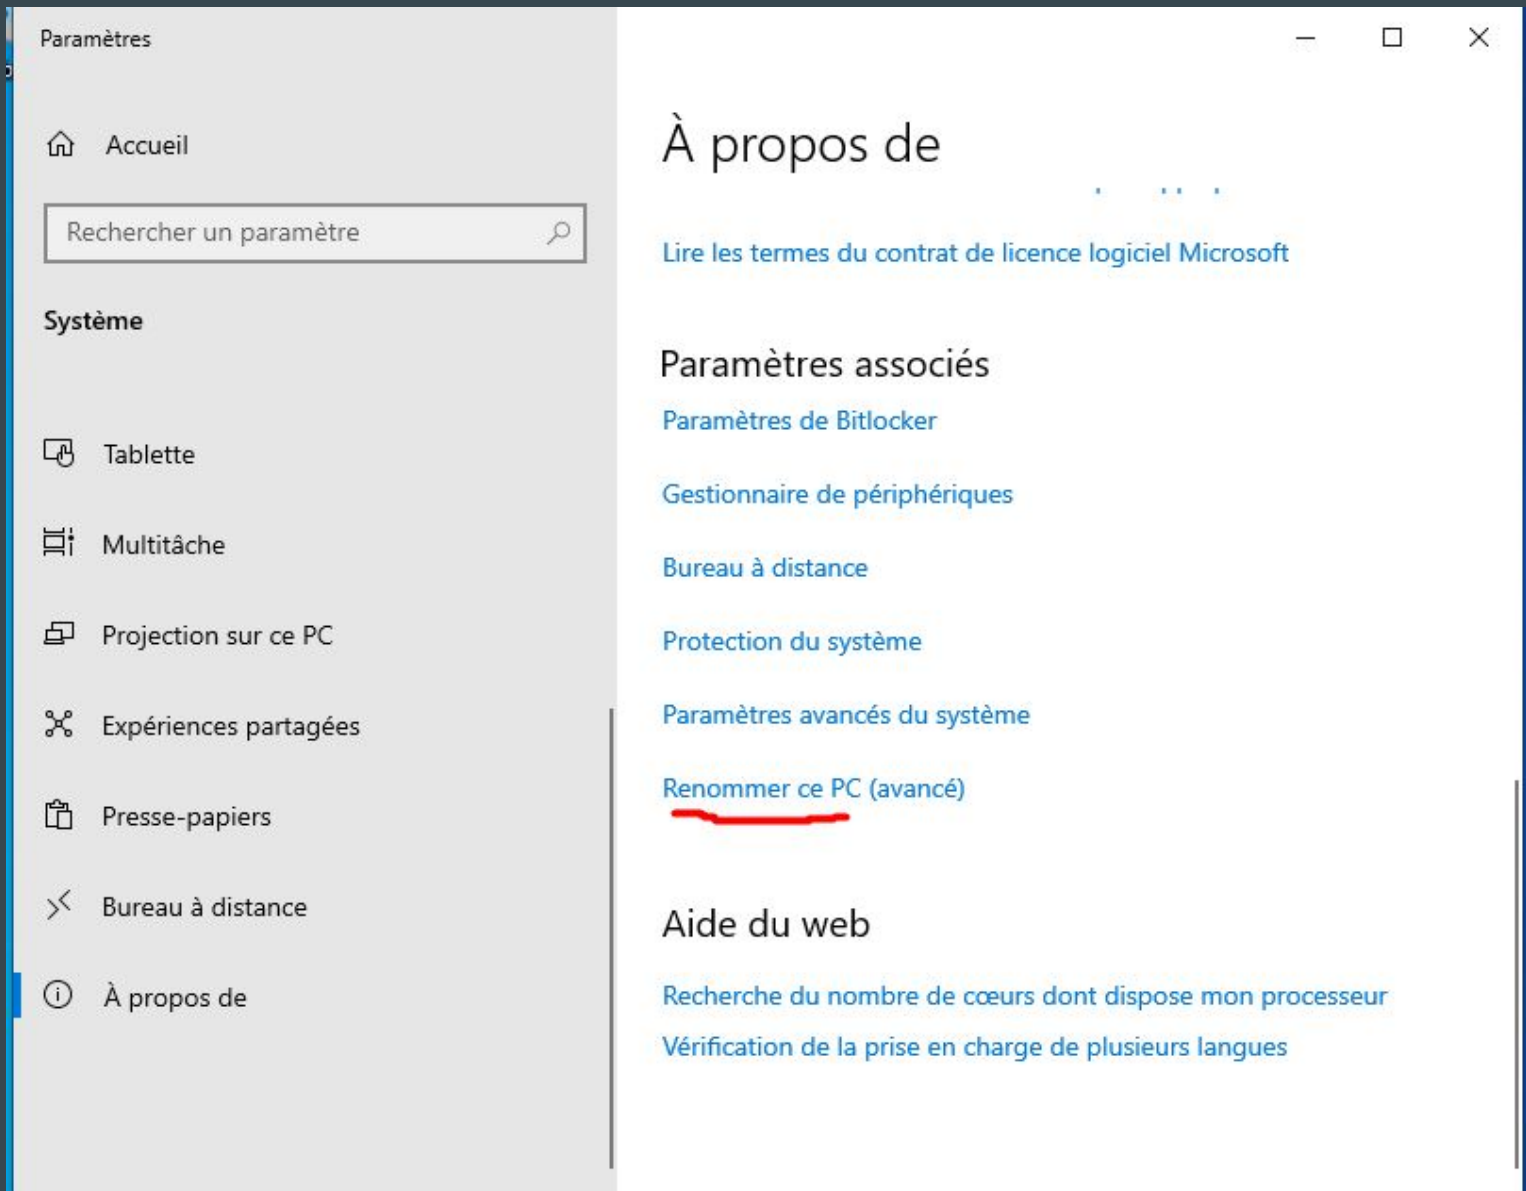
Paramètres

Accueil

Rechercher un paramètre

Système

Tablette

Multitâche

Projection sur ce PC

Expériences partagées

Presse-papiers

Bureau à distance

À propos de

À propos de

Lire les termes du contrat de licence logiciel Microsoft

Paramètres associés

Paramètres de Bitlocker

Gestionnaire de périphériques

Bureau à distance

Protection du système

Paramètres avancés du système

Renommer ce PC (avancé)

Aide du web

Recherche du nombre de cœurs dont dispose mon processeur

Vérification de la prise en charge de plusieurs langues